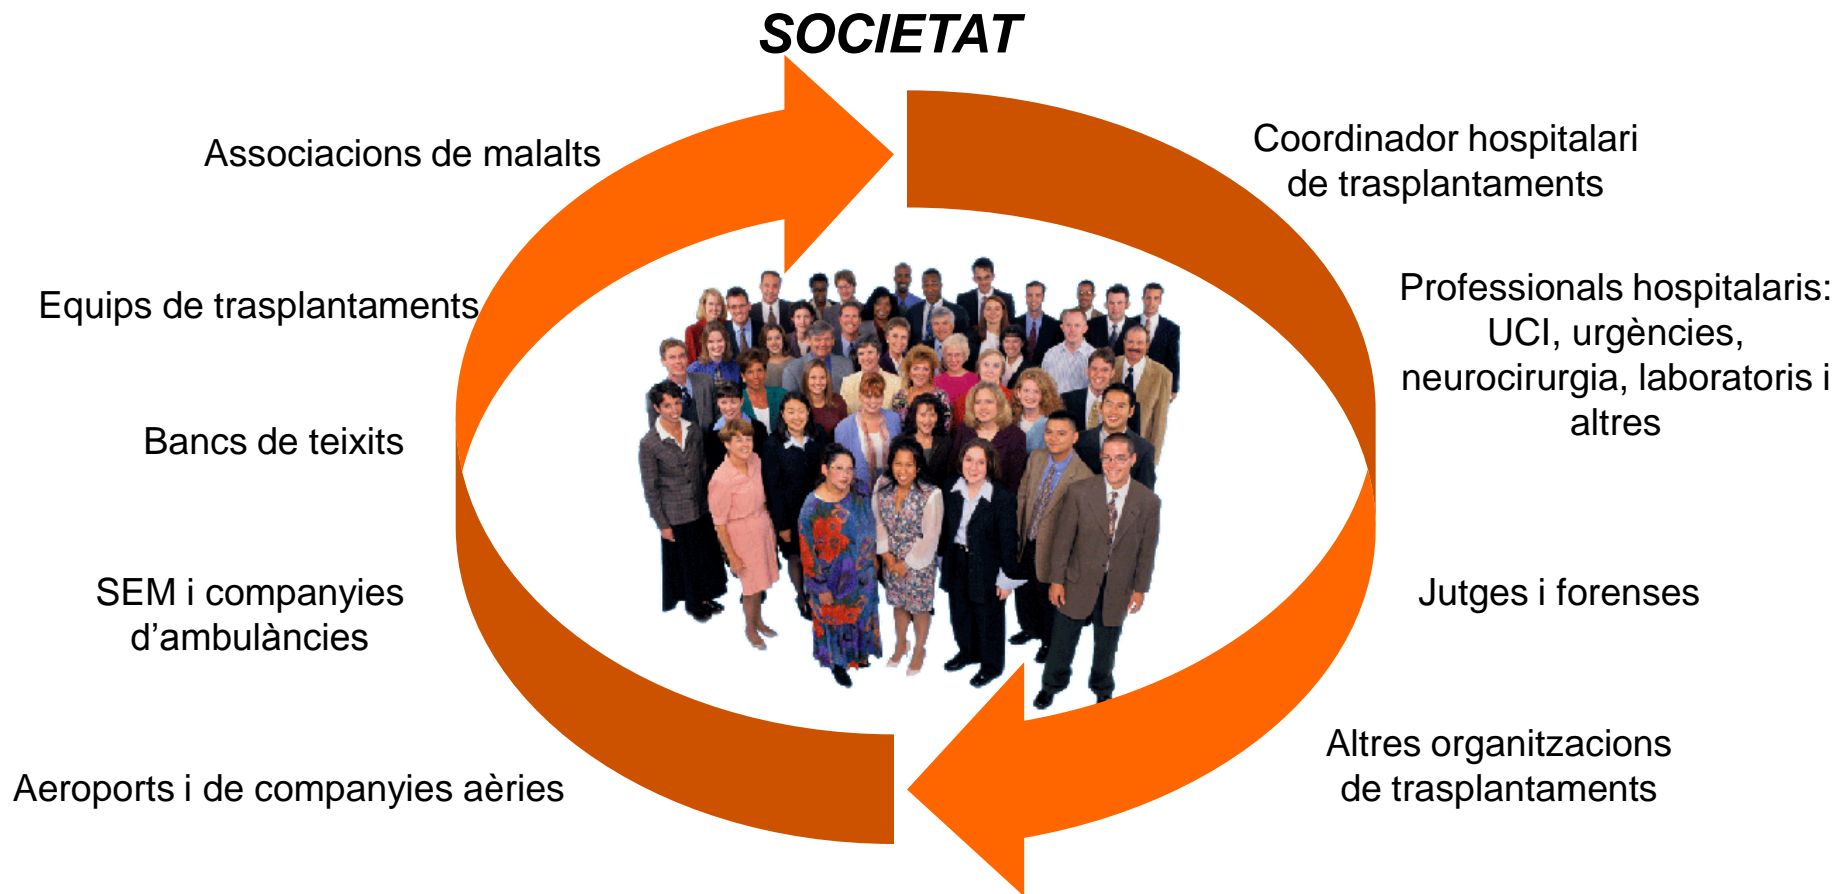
SOCIETAT

Associacions de malalts

Equips de trasplantaments

Bancs de teixits

SEM i companyies d’ambulàncies

Aeroports i de companyies aèries

Coordinador hospitalari de trasplantaments

Professionals hospitalaris: UCI, urgències, neurocirurgia, laboratoris i altres

Jutges i forenses

Altres organitzacions de trasplantaments